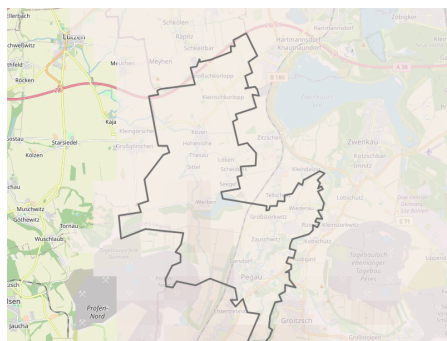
Lützen
Röcken
Meuchen
Meyhen
Schkölen
Kitzen
Starsiedel
Kaja
Kleingörschen
Großgörschen
Muschwitz
Gothewitz
Tornau
Wuschlaub
Profen-Nord
Pegau
Groitzsch
Zwenkau
Hartmannsdorf
Knautnaundorf
Zöbigker
Rehbach
Löbschütz
Audigast
Zauschwitz
Großdalzig
Kleindalzig
Tellschütz
Werben
Großschkorlopp
Kleinschkorlopp
Zitzschen
Eisdorf
A 38